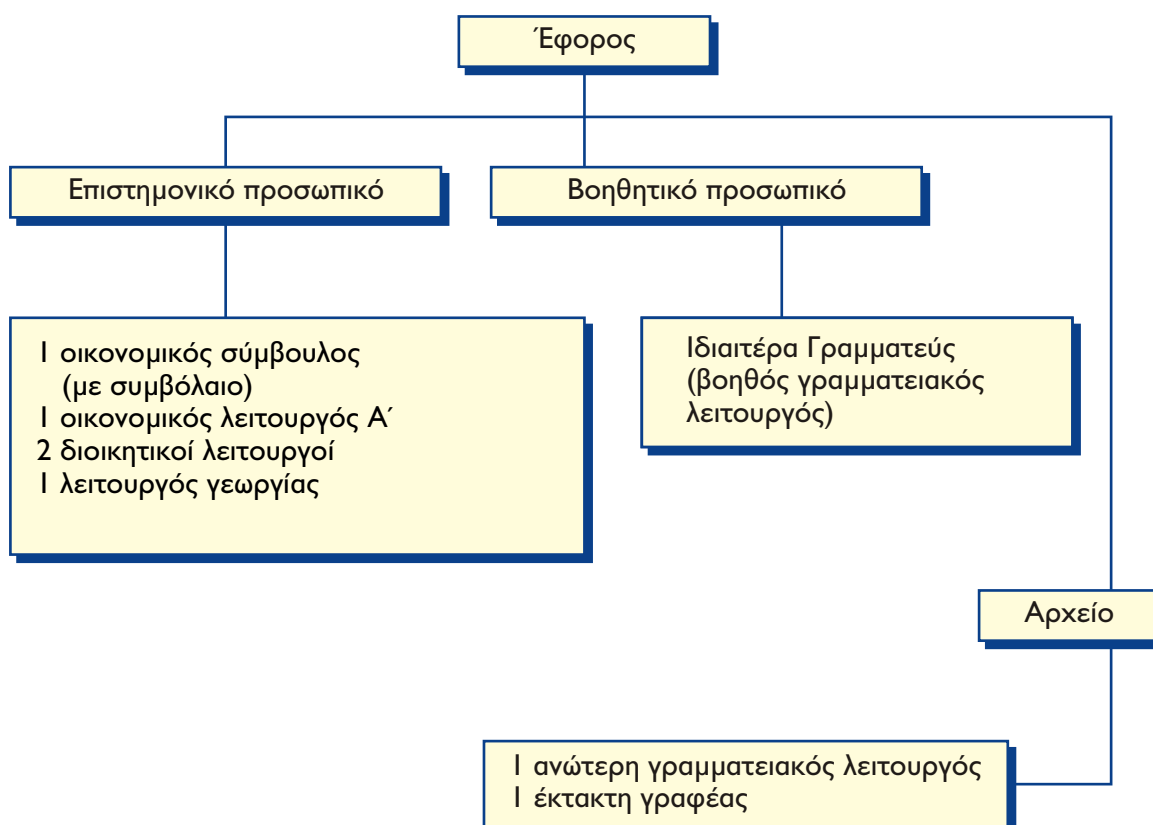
Έφορος

Επιστημονικό προσωπικό

Βοηθητικό προσωπικό

1 οικονομικός σύμβουλος (με συμβόλαιο)
1 οικονομικός λειτουργός Α΄
2 διοικητικοί λειτουργοί
1 λειτουργός γεωργίας

Ιδιαιτέρα Γραμματεύς (βοηθός γραμματειακός λειτουργός)

Αρχείο

1 ανώτερη γραμματειακός λειτουργός
1 έκτακτη γραφέας